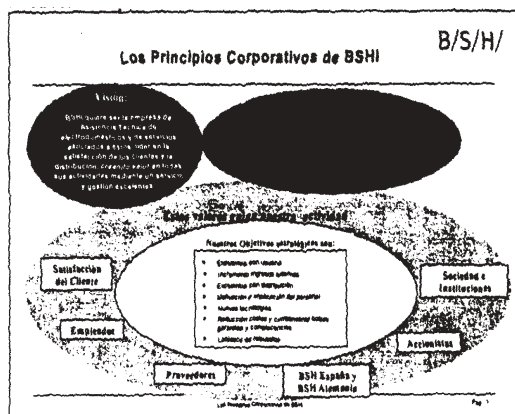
B/S/H/

Los Principios Corporativos de BSHI

Visión:

BSHI quiere ser la empresa de Asistencia Técnica de electrodomésticos y de servicios asociados a éstos, líder en la satisfacción de los Clientes y la distribución, orientando sus actividades mediante un servicio y gestión excelentes.

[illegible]

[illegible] valores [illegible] actividad

Nuestros Objetivos estratégicos son:

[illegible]

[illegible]

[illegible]

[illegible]

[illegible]

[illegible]

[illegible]

Satisfacción del Cliente

Sociedad e Instituciones

Empleados

Accionistas

Proveedores

BSH España y BSH Alemania

Los Principios Corporativos de BSHI

Pag. 1